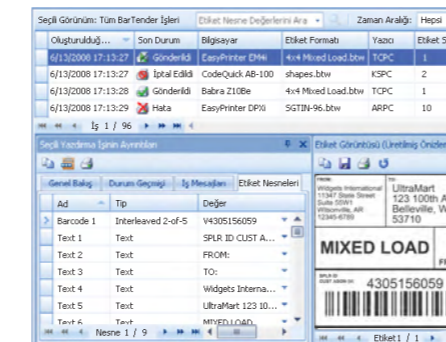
Seçili Görünüm: Tüm BarTender İşleri | Etiket Nesne Değerlerini Ara | Zaman Aralığı: Hepsi

| Oluşturulduğ... | Son Durum | Bilgisayar | Etiket Formatı | Yazıcı | Etiket S |
|---|---|---|---|---|---|
| 6/13/2008 17:13:27 | Gönderildi | EasyPrinter EM4i | 4x4 Mixed Load.btw | TCPC | 1 |
| 6/13/2008 17:13:27 | İptal Edildi | CodeQuick AB-100 | shapes.btw | KSPC | 2 |
| 6/13/2008 17:13:28 | Gönderildi | Babra Z10Be | 4x4 Mixed Load.btw | TCPC | 1 |
| 6/13/2008 17:13:29 | Hata | EasyPrinter DPXI | SGTIN-96.btw | ARPC | 10 |

İş 1 / 96

Seçili Yazdırma İşinin Ayrıntıları

Genel Bakış | Durum Geçmişi | İş Mesajları | Etiket Nesneleri

| Ad | Tip | Değer |
|---|---|---|
| Barcode 1 | Interleaved 2-of-5 | V4305156059 |
| Text 1 | Text | SPLR ID CUST A... |
| Text 2 | Text | FROM: |
| Text 3 | Text | TO: |
| Text 4 | Text | Widgets Interna... |
| Text 5 | Text | UltraMart 123 10... |
| Text 6 | Text | MIXED LOAD |

Nesne 1 / 9

Etiket Görüntüsü (Üretilmiş Önizle

FROM: Widgets International 11547 State Street Suite 55W1 Wilsonville, AR 12345

TO: UltraMart 123 100th A Belleville, W 53710

MIXED LOAD

4305156059

Etiket 1 / 1